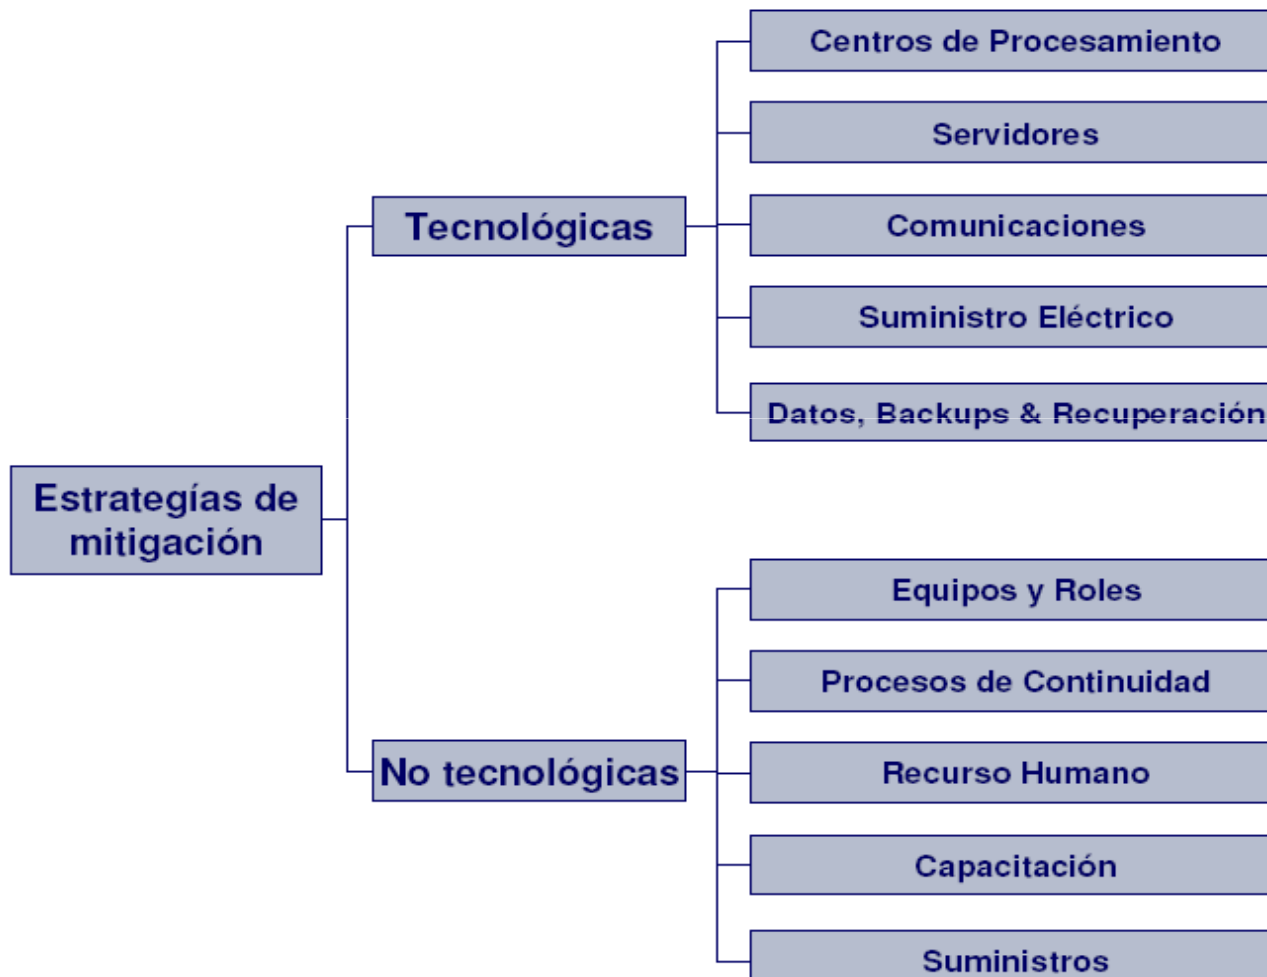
Estrategías de mitigación

Tecnológicas

Centros de Procesamiento

Servidores

Comunicaciones

Suministro Eléctrico

Datos, Backups & Recuperación

No tecnológicas

Equipos y Roles

Procesos de Continuidad

Recurso Humano

Capacitación

Suministros